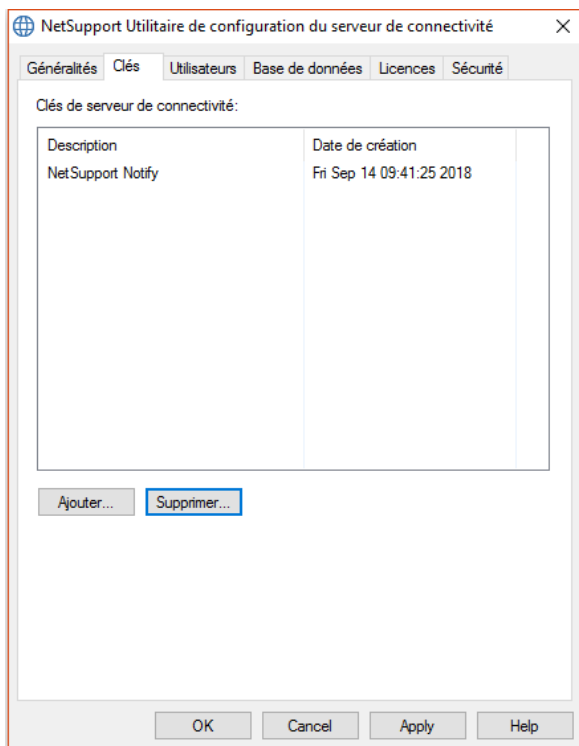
NetSupport Utilitaire de configuration du serveur de connectivité

×

Généralités Clés Utilisateurs Base de données Licences Sécurité

Clés de serveur de connectivité:

| Description | Date de création |
|---|---|
| NetSupport Notify | Fri Sep 14 09:41:25 2018 |

Ajouter... Supprimer...

OK Cancel Apply Help